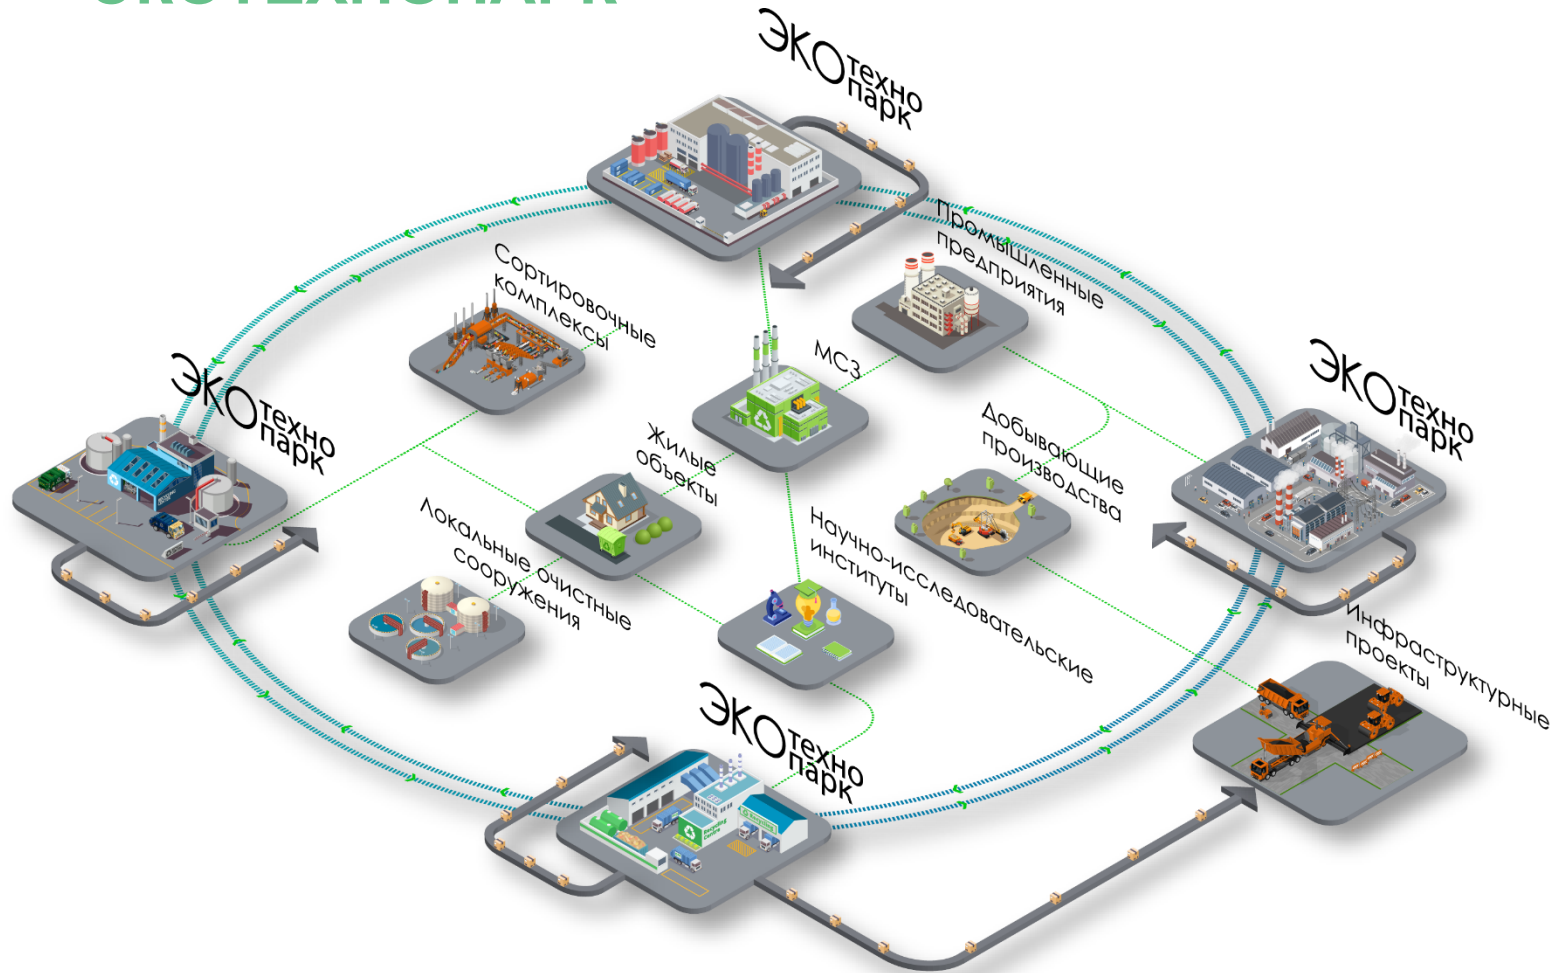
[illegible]

ЭКО техно парк

Промышленные предприятия

Сортировочные комплексы

МСЗ

ЭКО техно парк

ЭКО техно парк

Жилые объекты

Добывающие производства

Локальные очистные сооружения

Научно-исследовательские институты

Инфраструктурные проекты

ЭКО техно парк